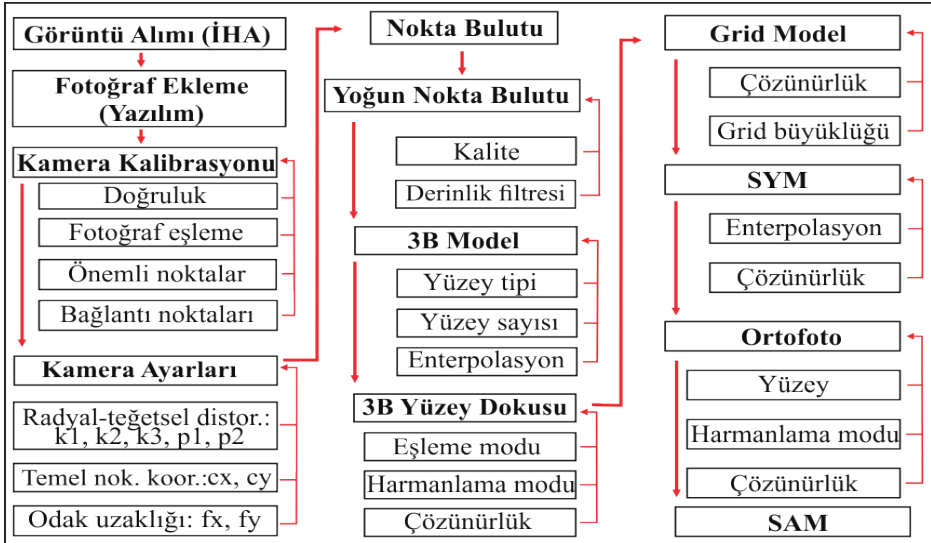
Görüntü Alımı (İHA)

Fotoğraf Ekleme (Yazılım)

Kamera Kalibrasyonu

Doğruluk

Fotoğraf eşleme

Önemli noktalar

Bağlantı noktaları

Kamera Ayarları

Radyal-teğetsel distor.: k1, k2, k3, p1, p2

Temel nok. koor.:cx, cy

Odak uzaklığı: fx, fy

Nokta Bulutu

Yoğun Nokta Bulutu

Kalite

Derinlik filtresi

3B Model

Yüzey tipi

Yüzey sayısı

Enterpolasyon

3B Yüzey Dokusu

Eşleme modu

Harmanlama modu

Çözünürlük

Grid Model

Çözünürlük

Grid büyüklüğü

SYM

Enterpolasyon

Çözünürlük

Ortofoto

Yüzey

Harmanlama modu

Çözünürlük

SAM